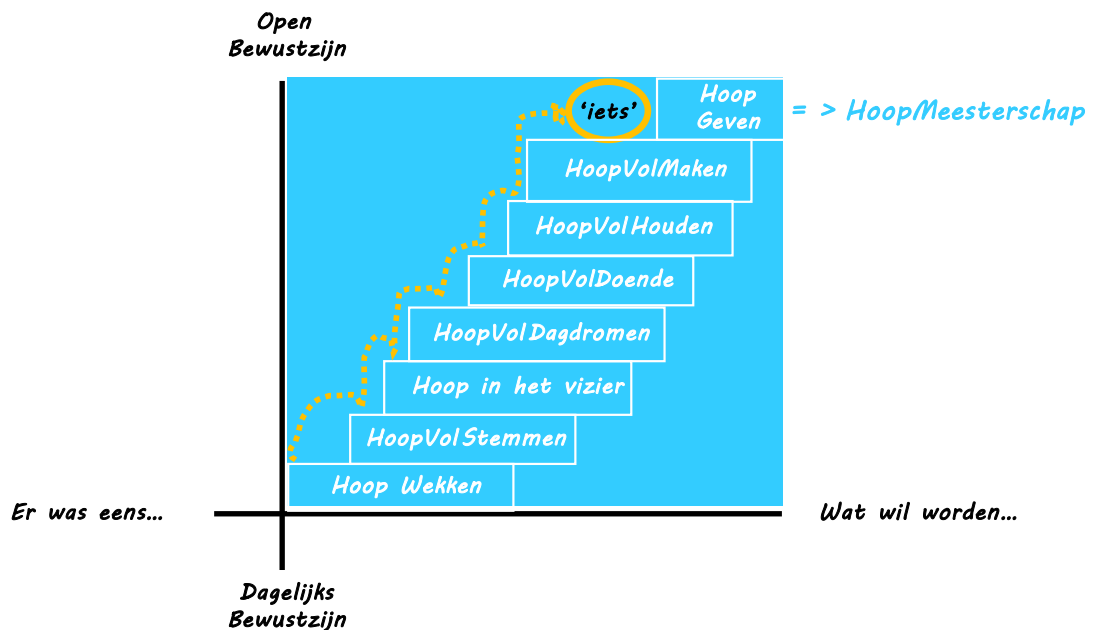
Open
Bewustzijn

'iets'

Hoop
Geven

= > HoopMeesterschap

HoopVolMaken

HoopVol Houden

HoopVolDoende

HoopVol Dagdromen

Hoop in het vizier

HoopVol Stemmen

Hoop Wekken

Er was eens...

Wat wil worden...

Dagelijks
Bewustzijn